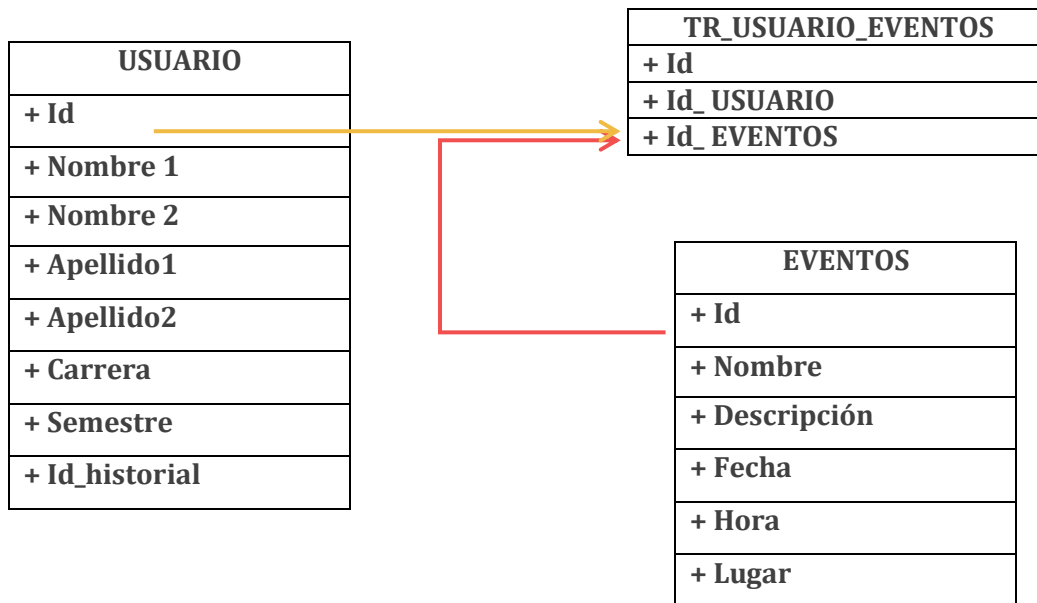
USUARIO
+ Id
+ Nombre 1
+ Nombre 2
+ Apellido1
+ Apellido2
+ Carrera
+ Semestre
+ Id_historial

TR_USUARIO_EVENTOS
+ Id
+ Id_ USUARIO
+ Id_ EVENTOS

EVENTOS
+ Id
+ Nombre
+ Descripción
+ Fecha
+ Hora
+ Lugar